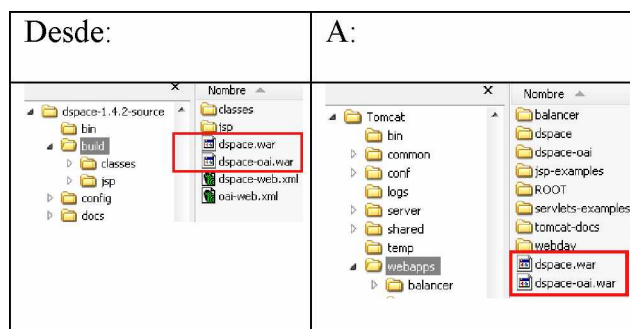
| Desde: | A: |
|---|---|
| × Nombre ▲<br>dspace-1.4.2-source<br>bin<br>build<br>classes<br>jsp<br>config<br>docs<br>classes<br>jsp<br>dspace.war<br>dspace-oai.war<br>dspace-web.xml<br>oai-web.xml | × Nombre ▲<br>Tomcat<br>bin<br>common<br>conf<br>logs<br>server<br>shared<br>temp<br>webapps<br>balancer<br>balancer<br>dspace<br>dspace-oai<br>jsp-examples<br>ROOT<br>servlets-examples<br>tomcat-docs<br>webdav<br>dspace.war<br>dspace-oai.war |